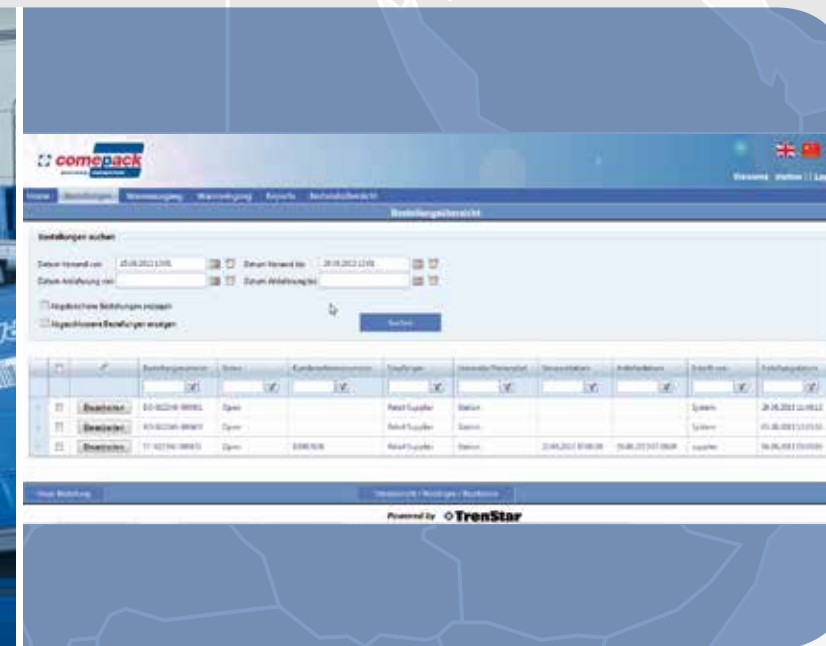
comepack

Home | Bestellungen | Warenausgang | Wareneingang | Reports | Bestandsübersicht

Bestellungsübersicht

Bestellungen suchen

Datum Versand von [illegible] Datum Versand bis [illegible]

Datum Anlieferung von Datum Anlieferung bis

Abgebrochene Bestellungen anzeigen

Abgeschlossene Bestellungen anzeigen

Suchen

| | | Bestellungsnummer | Status | Kundenreferenznummer | Empfänger | Versender/Partner | Versanddatum | Anlieferdatum | Erstellt von | Erstellungsdatum |
|---|---|---|---|---|---|---|---|---|---|---|
| | Bearbeiten | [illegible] | Open | | Retail Supplier | Station | | | System | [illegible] |
| | Bearbeiten | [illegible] | Open | | Retail Supplier | Station | | | System | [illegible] |
| | Bearbeiten | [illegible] | Open | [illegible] | Retail Supplier | Station | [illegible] | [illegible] | supplier | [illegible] |

Neue Bestellung

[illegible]

Powered by TrenStar